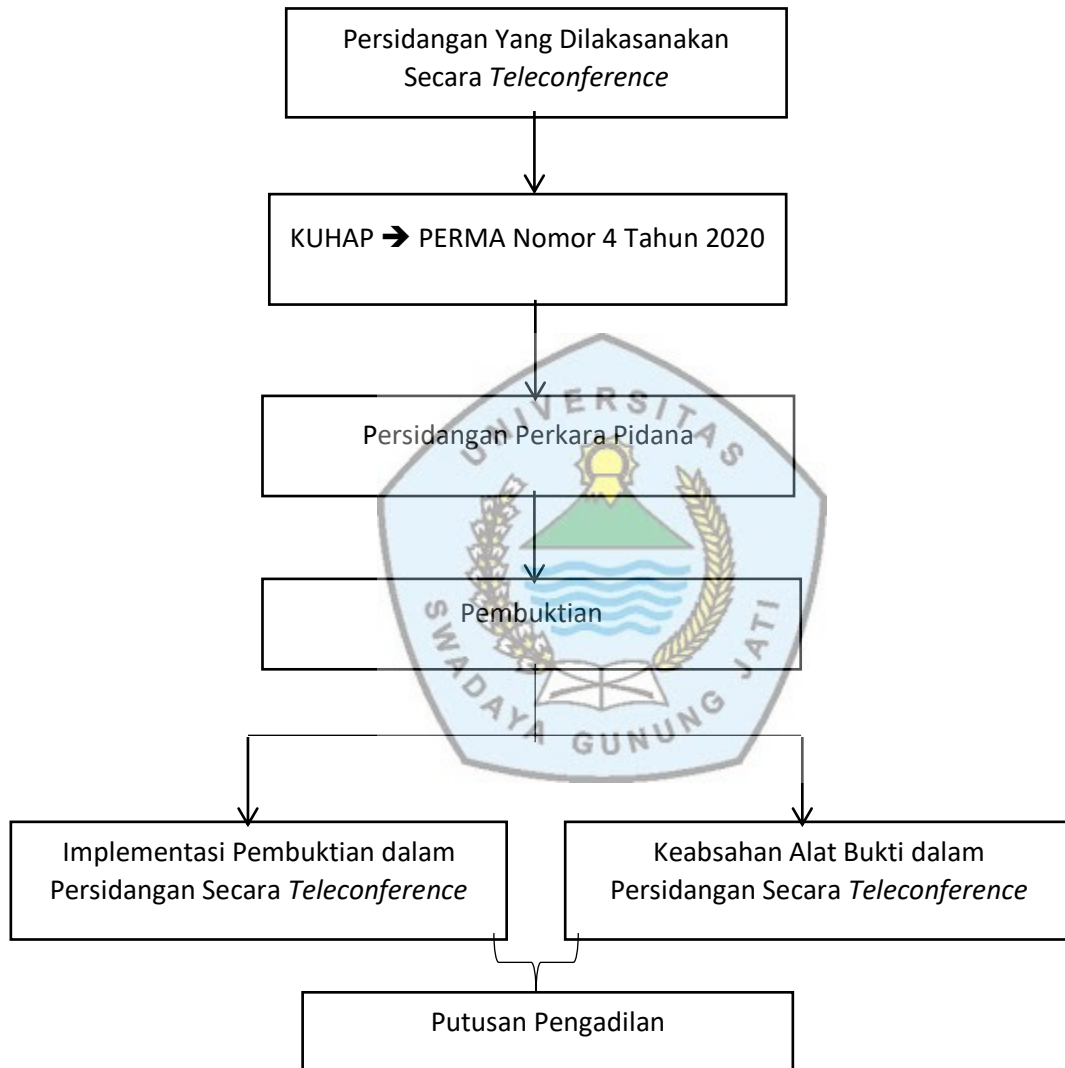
Persidangan Yang Dilakasanakan Secara *Teleconference*

KUHAP → PERMA Nomor 4 Tahun 2020

UNIVERSITAS SWADAYA GUNUNG JATI

Persidangan Perkara Pidana

Pembuktian

Implementasi Pembuktian dalam Persidangan Secara *Teleconference*

Keabsahan Alat Bukti dalam Persidangan Secara *Teleconference*

Putusan Pengadilan